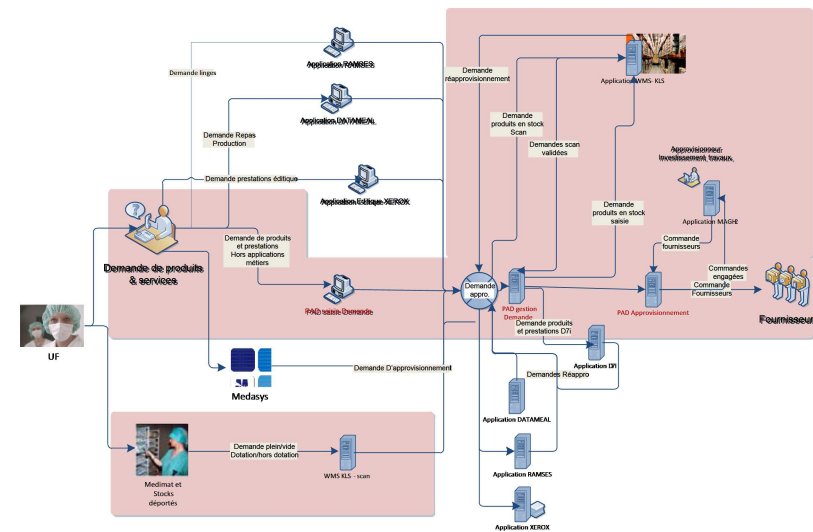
Demande linges

Application RAMSES

Application DATAMEAL

Demande Repas Production

Demande prestations éditique

Application Editique XEROX

Demande réapprovisionnement

Application WMS - KLS

Demande produits en stock Scan

Demandes scan validées

Approvisionneur Investissement travaux

Application MAGH2

Demande produits en stock saisie

Commande fournisseurs

Commandes engagées

Commande Fournisseurs

Fournisseurs

Demande de produits & services

Demande de produits et prestations Hors applications métiers

PAD saisie Demande

Demande appro.

PAD gestion Demande

PAD Approvisionnement

Demande produits et prestations D7i

Application D7i

Demandes Réappro

UF

Medasys

Demande D'approvisionnement

Application DATAMEAL

Application RAMSES

Application XEROX

Demande plein/vide Dotation/hors dotation

WMS KLS - scan

Medimat et Stocks déportés